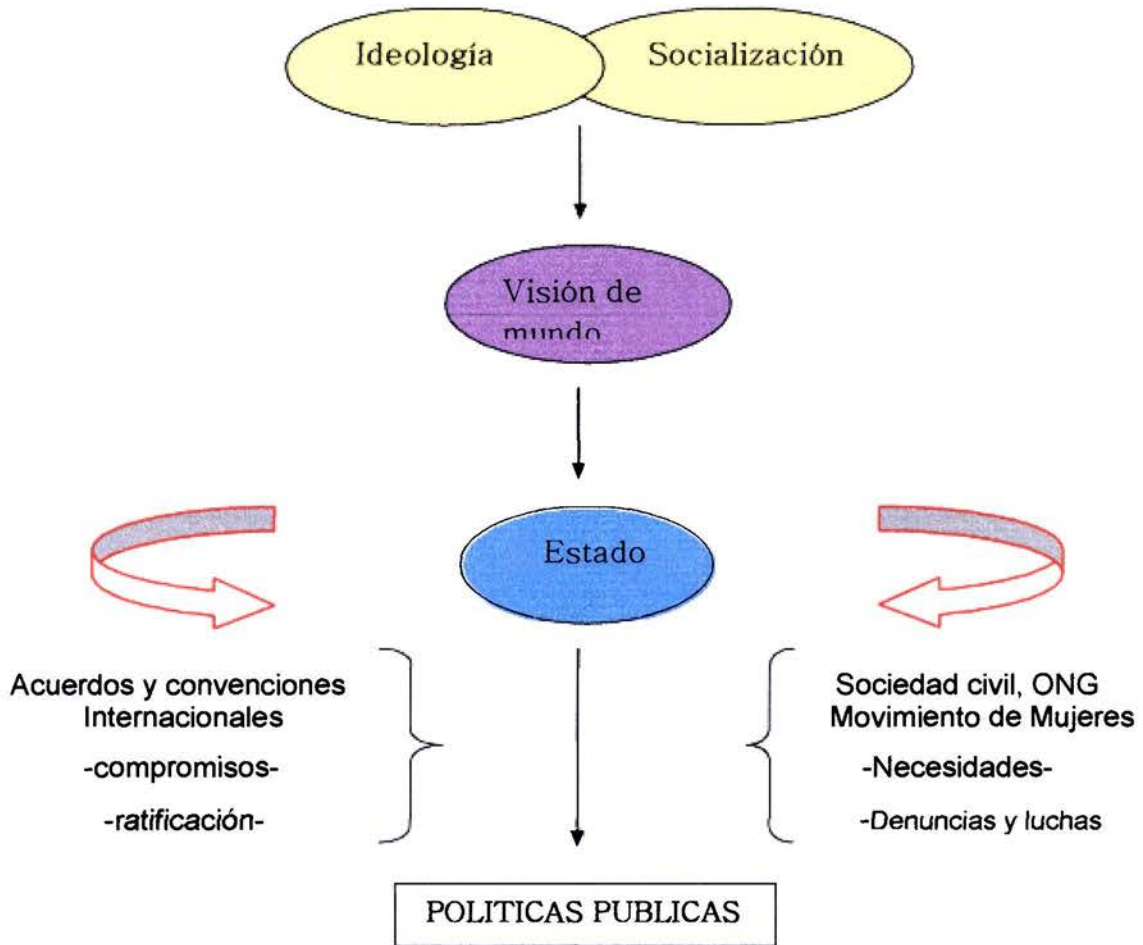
Ideología

Socialización

Visión de mundo

Estado

Acuerdos y convenciones Internacionales

-compromisos-

-ratificación-

Sociedad civil, ONG Movimiento de Mujeres

-Necesidades-

-Denuncias y luchas

POLITICAS PUBLICAS